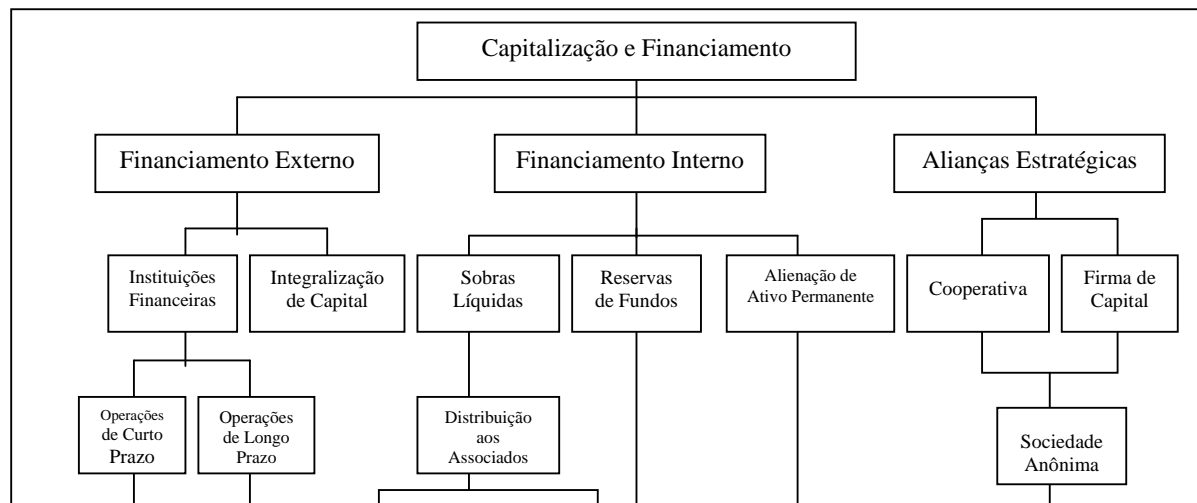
Capitalização e Financiamento

Financiamento Externo

Financiamento Interno

Alianças Estratégicas

Instituições Financeiras

Integralização de Capital

Sobras Líquidas

Reservas de Fundos

Alienação de Ativo Permanente

Cooperativa

Firma de Capital

Operações de Curto Prazo

Operações de Longo Prazo

Distribuição aos Associados

Sociedade Anônima